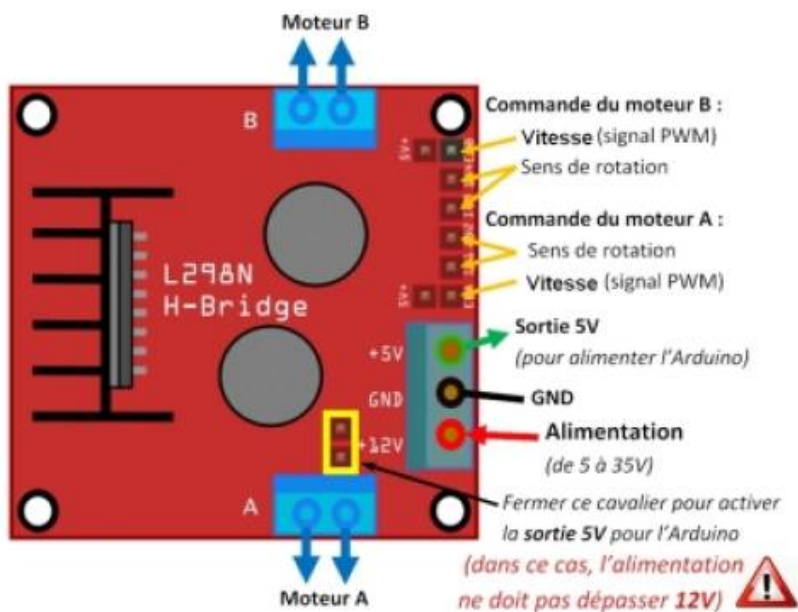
Moteur B

B

L298N
H-Bridge

5V+

5V+

Commande du moteur B :

Vitesse (signal PWM)

Sens de rotation

Commande du moteur A :

Sens de rotation

Vitesse (signal PWM)

+5V

GND

+12V

Sortie 5V

(pour alimenter l'Arduino)

GND

Alimentation

(de 5 à 35V)

A

Fermer ce cavalier pour activer la sortie 5V pour l'Arduino

(dans ce cas, l'alimentation ne doit pas dépasser 12V)

!

Moteur A